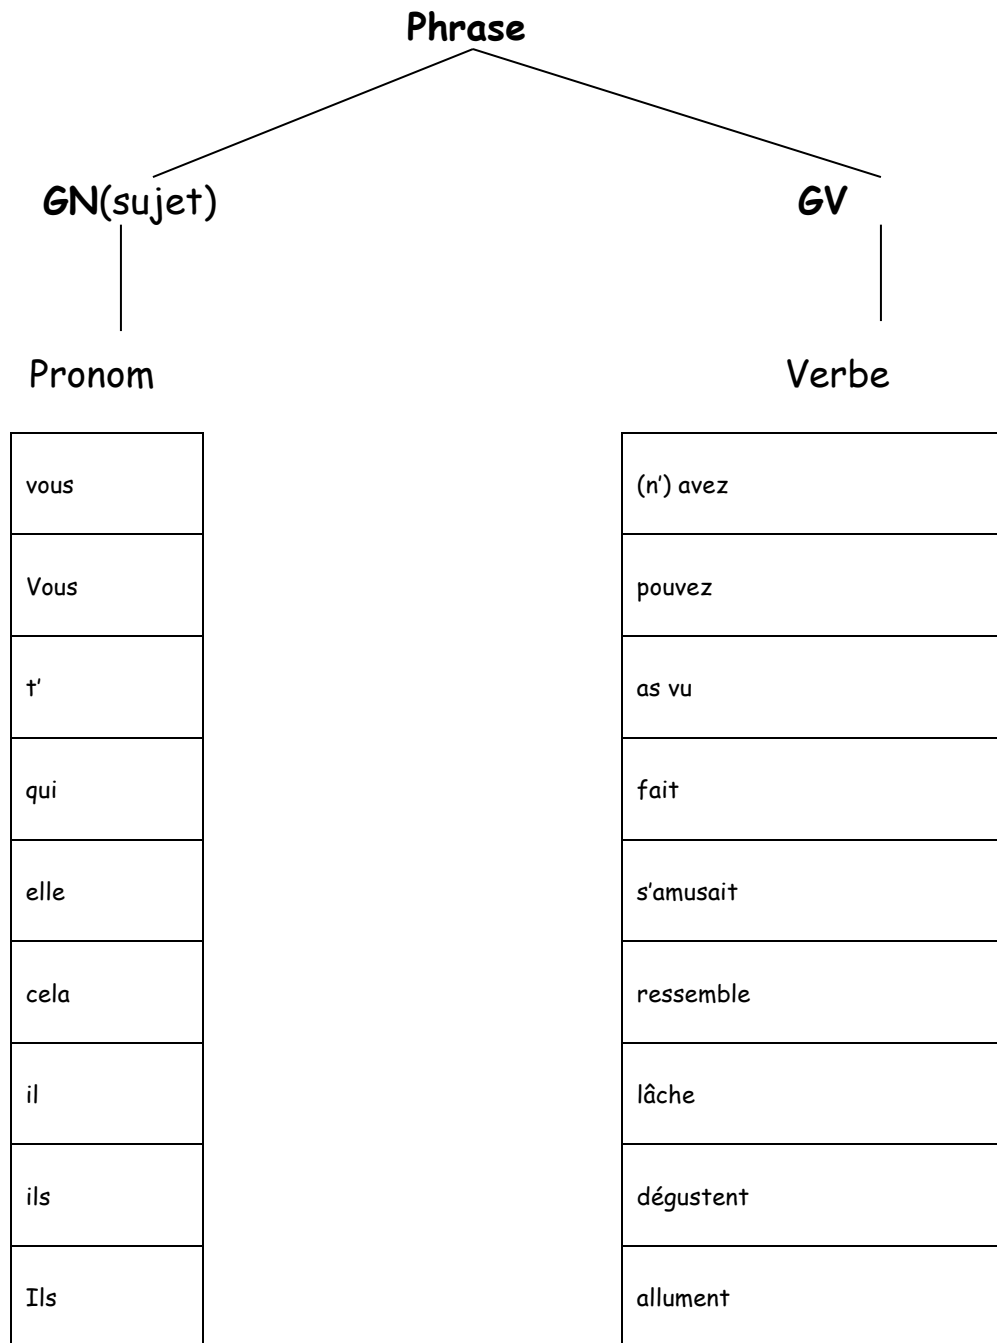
Phrase

GN(sujet)

GV

Pronom

Verbe

| vous |
|---|
| Vous |
| t' |
| qui |
| elle |
| cela |
| il |
| ils |
| Ils |

| (n') avez |
|---|
| pouvez |
| as vu |
| fait |
| s'amusait |
| ressemble |
| lâche |
| dégustent |
| allument |